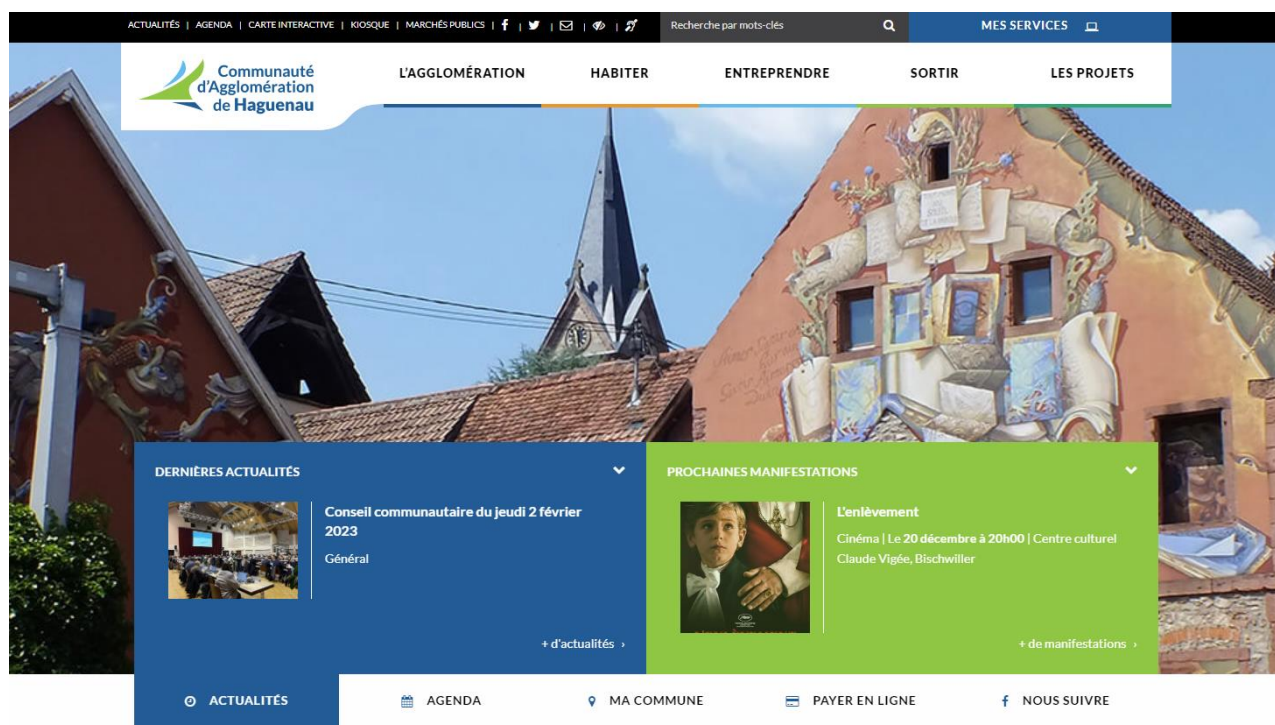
ACTUALITÉS | AGENDA | CARTE INTERACTIVE | KIOSQUE | MARCHÉS PUBLICS | f | | | |

Recherche par mots-clés

MES SERVICES

Communauté d'Agglomération de Haguenau

L'AGGLOMÉRATION HABITER ENTREPRENDRE SORTIR LES PROJETS

DERNIÈRES ACTUALITÉS

Conseil communautaire du jeudi 2 février 2023

Général

+ d'actualités ›

PROCHAINES MANIFESTATIONS

L'enlèvement

Cinéma | Le 20 décembre à 20h00 | Centre culturel Claude Vigée, Bischwiller

+ de manifestations ›

ACTUALITÉS AGENDA MA COMMUNE PAYER EN LIGNE f NOUS SUIVRE